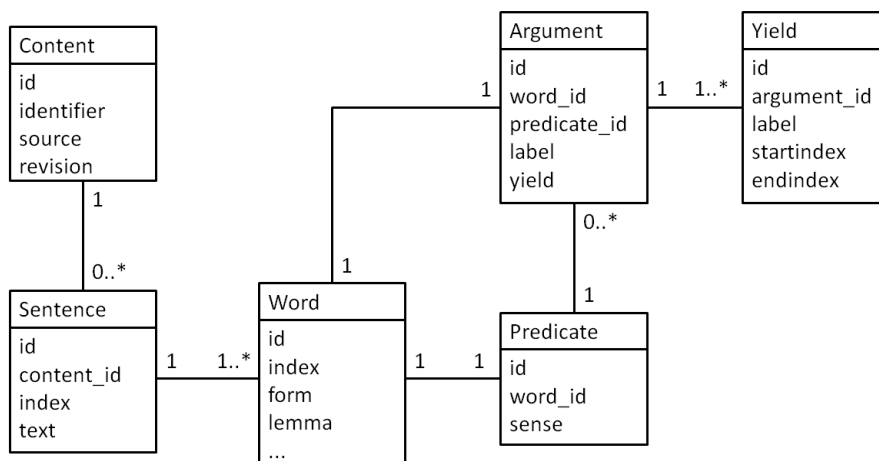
Content
id
identifier
source
revision

1

0..*

Sentence
id
content_id
index
text

1

1..*

Word
id
index
form
lemma
...

1

1

1

Argument
id
word_id
predicate_id
label
yield

1

1

1..*

Yield
id
argument_id
label
startindex
endindex

0..*

1

Predicate
id
word_id
sense